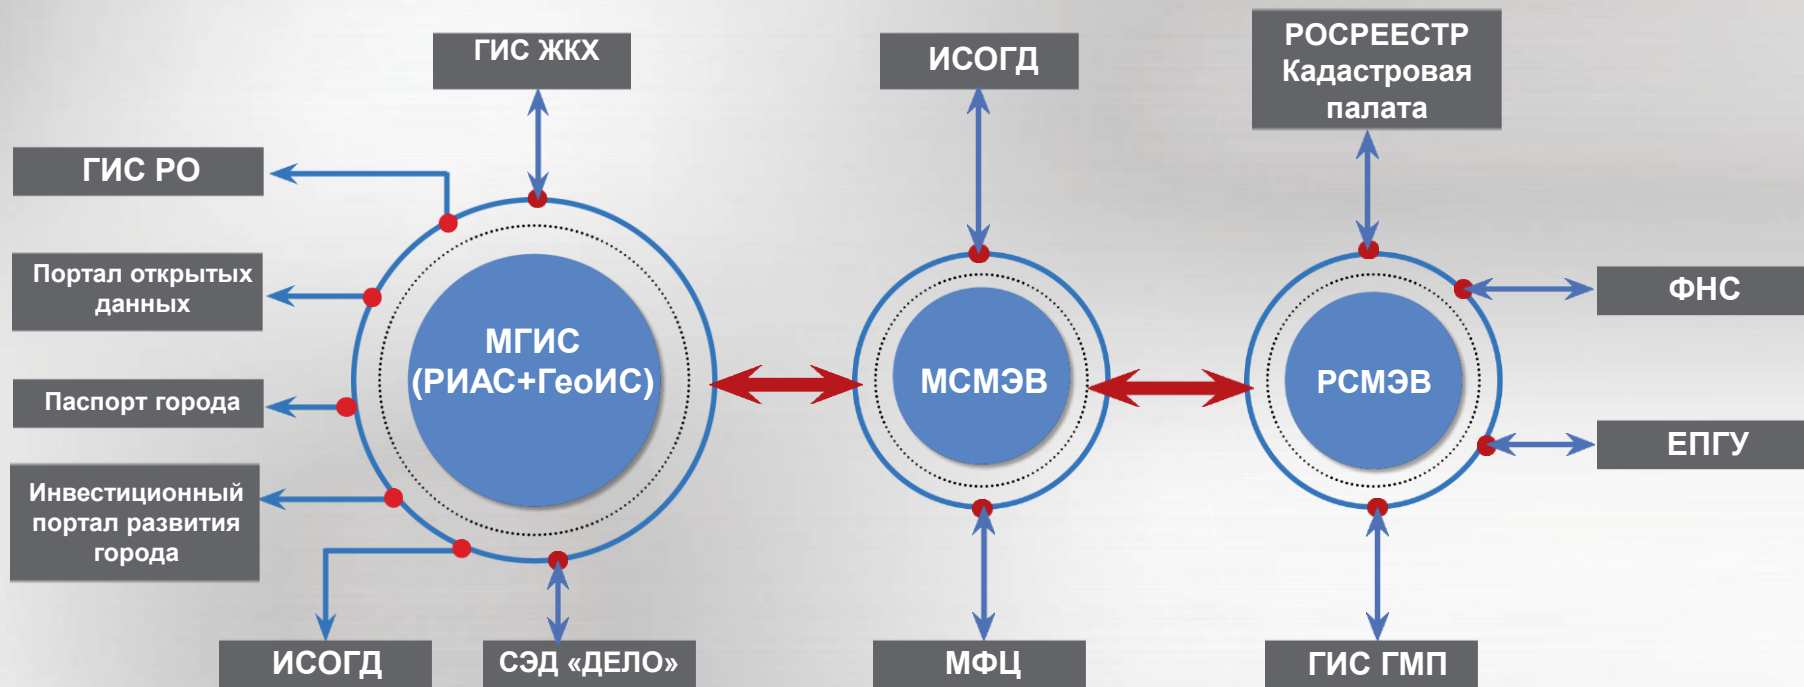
ГИС ЖКХ

ИСОГД

РОСРЕЕСТР Кадастровая палата

ГИС РО

Портал открытых данных

Паспорт города

Инвестиционный портал развития города

МГИС (РИАС+ГеоИС)

МСМЭВ

РСМЭВ

ФНС

ЕПГУ

ИСОГД

СЭД «ДЕЛО»

МФЦ

ГИС ГМП